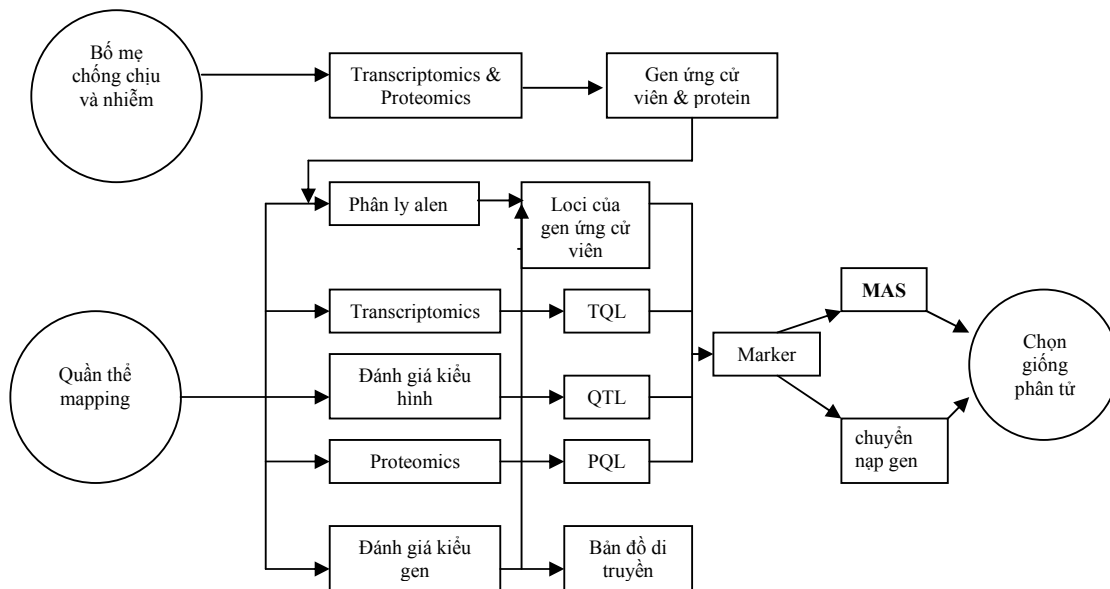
Bố mẹ chống chịu và nhiễm

Transcriptomics & Proteomics

Gen ứng cử viên & protein

Phân ly alen

Loci của gen ứng cử viên

Transcriptomics

TQL

MAS

Quần thể mapping

Đánh giá kiểu hình

QTL

Marker

Chọn giống phân tử

Proteomics

PQL

chuyển nạp gen

Đánh giá kiểu gen

Bản đồ di truyền